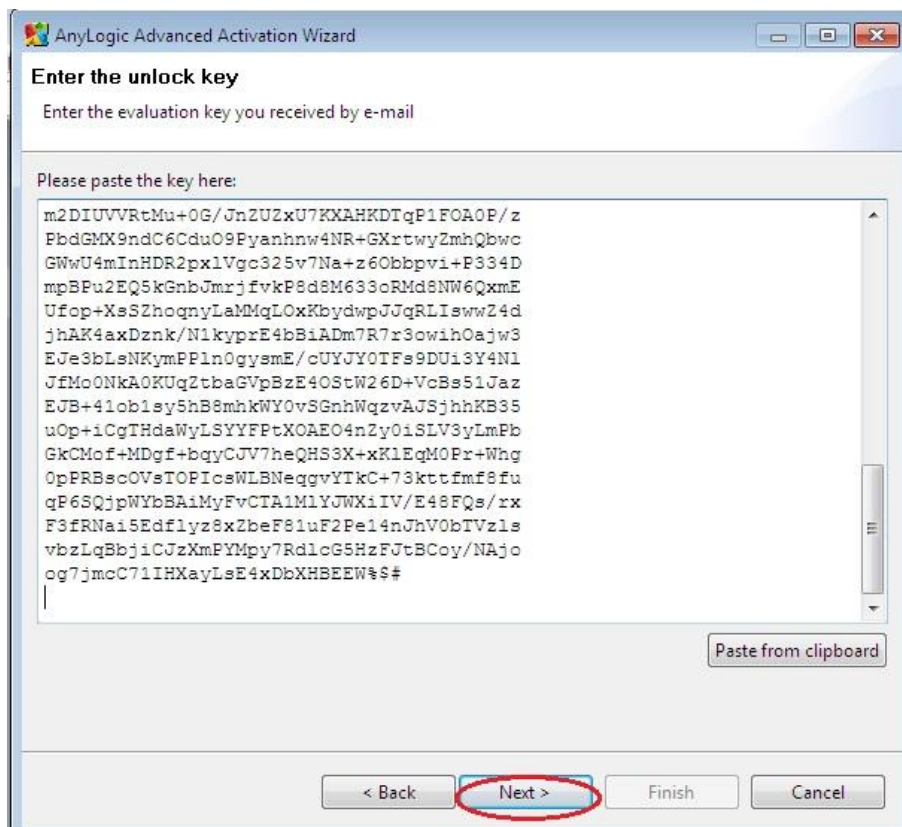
AnyLogic Advanced Activation Wizard

Enter the unlock key

Enter the evaluation key you received by e-mail

Please paste the key here:

m2DIUVVRtMu+0G/JnZUZxU7KXAHKDTqP1FOA0P/z
PbdGMX9ndC6CduO9Pyanhnw4NR+GXrtwyZmhQbwc
GWwU4mInHDR2pxlVgc325v7Na+z6Obbpvi+P334D
mpBPu2EQ5kGnbJmrjfvkP8d8M633oRMd8NW6QxmE
Ufop+XsSZhoqnyLaMMqLOxKbydwpJJqRLIswwZ4d
jhAK4axDznk/N1kyprE4bBiADm7R7r3owihOajw3
EJe3bLsNKymPPln0gysmE/cUYJY0TFs9DUi3Y4Nl
JfMo0NkA0KUqZtbaGVpBzE4OStW26D+VcBs51Jaz
EJB+41ob1sy5hB8mhkWY0vSGnhWqzvAJSjhhKB35
uOp+iCgTHdaWyLSYYFPtXOAEO4nZy0iSLV3yLmPb
GkCMof+MDgf+bqyCJV7heQHS3X+xKlEqM0Pr+Whg
0pPRBscOVsTOPIcsWLBNeqgvYTkC+73kttfmf8fu
qP6SQjpWYbBAiMyFvCTA1MlYJWXiIV/E48FQs/rx
F3fRNai5Edflyz8xZbeF81uF2Pe14nJhV0bTVzls
vbzLqBbjiCJzXmPYMpy7RdlcG5HzFJtBCoy/NAjo
og7jmcC71IHXayLsE4xDbXHBEEW%$#

Paste from clipboard

< Back Next > Finish Cancel